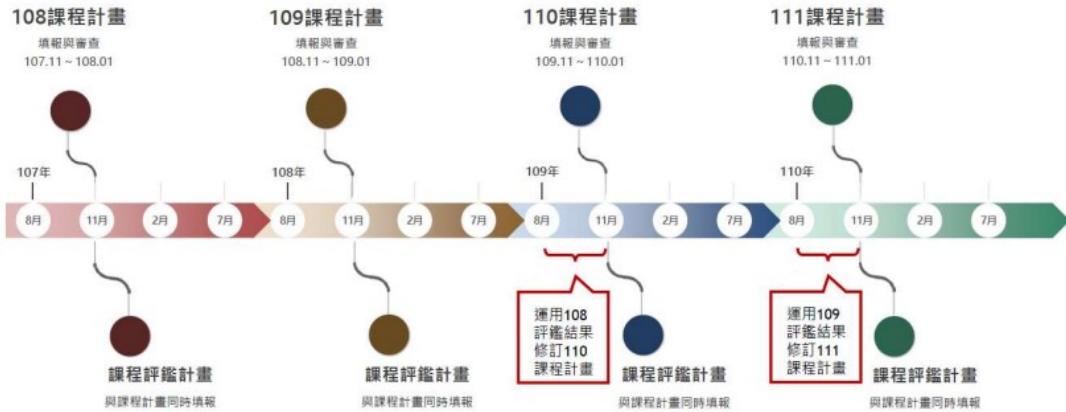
108課程計畫
填報與審查
107.11 ~ 108.01

109課程計畫
填報與審查
108.11 ~ 109.01

110課程計畫
填報與審查
109.11 ~ 110.01

111課程計畫
填報與審查
110.11 ~ 111.01

107年
8月 11月 2月 7月

108年
8月 11月 2月 7月

109年
8月 11月 2月 7月

110年
8月 11月 2月 7月

課程評鑑計畫
與課程計畫同時填報

課程評鑑計畫
與課程計畫同時填報

運用108
評鑑結果
修訂110
課程計畫

課程評鑑計畫
與課程計畫同時填報

運用109
評鑑結果
修訂111
課程計畫

課程評鑑計畫
與課程計畫同時填報